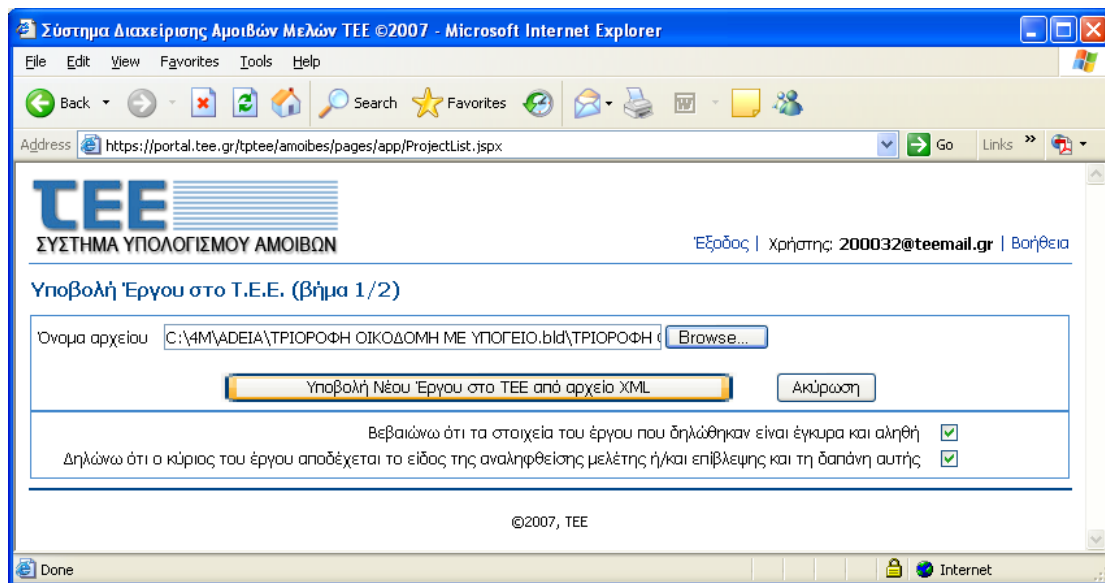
Σύστημα Διαχείρισης Αμοιβών Μελών ΤΕΕ ©2007 - Microsoft Internet Explorer

File Edit View Favorites Tools Help

Back Search Favorites

Address https://portal.tee.gr/tptee/amoibes/pages/app/ProjectList.jspx Go Links

ΤΕΕ
ΣΥΣΤΗΜΑ ΥΠΟΛΟΓΙΣΜΟΥ ΑΜΟΙΒΩΝ

Έξοδος | Χρήστης: 200032@teemail.gr | Βοήθεια

Υποβολή Έργου στο Τ.Ε.Ε. (βήμα 1/2)

Όνομα αρχείου C:\4M\ADEIA\ΤΡΙΟΡΟΦΗ ΟΙΚΟΔΟΜΗ ΜΕ ΥΠΟΓΕΙΟ.bld\ΤΡΙΟΡΟΦΗ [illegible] Browse...

Υποβολή Νέου Έργου στο ΤΕΕ από αρχείο XML Ακύρωση

Βεβαιώνω ότι τα στοιχεία του έργου που δηλώθηκαν είναι έγκυρα και αληθή

Δηλώνω ότι ο κύριος του έργου αποδέχεται το είδος της αναληφθείσης μελέτης ή/και επίβλεψης και τη δαπάνη αυτής

©2007, TEE

Done Internet